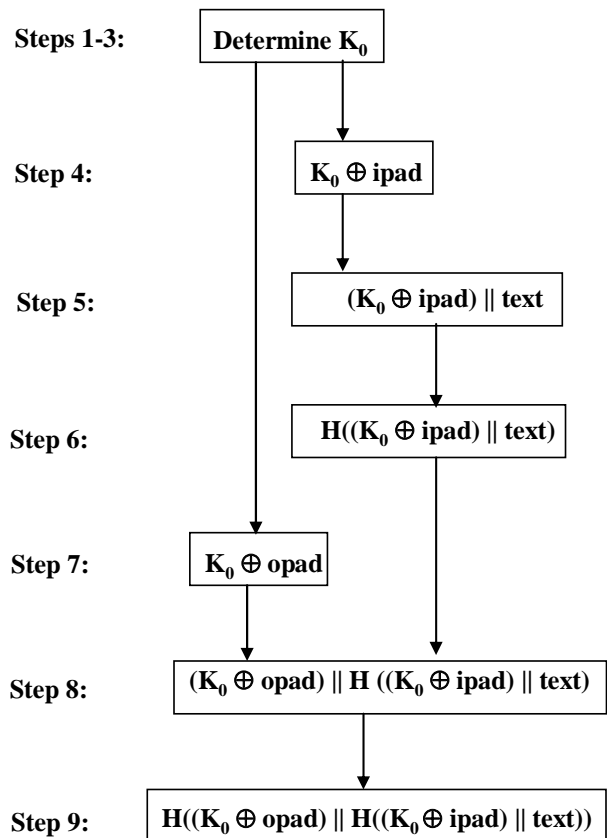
Steps 1-3: Determine $K_0$

Step 4: $K_0 \oplus$ ipad

Step 5: $(K_0 \oplus$ ipad$) \parallel$ text

Step 6: $H((K_0 \oplus$ ipad$) \parallel$ text$)$

Step 7: $K_0 \oplus$ opad

Step 8: $(K_0 \oplus$ opad$) \parallel H((K_0 \oplus$ ipad$) \parallel$ text$)$

Step 9: $H((K_0 \oplus$ opad$) \parallel H((K_0 \oplus$ ipad$) \parallel$ text$))$